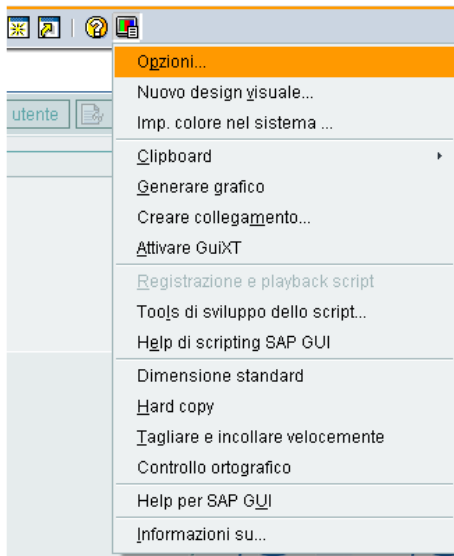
utente

Opzioni...
Nuovo design visuale...
Imp. colore nel sistema ...
Clipboard
Generare grafico
Creare collegamento...
Attivare GuiXT
Registrazione e playback script
Tools di sviluppo dello script...
Help di scripting SAP GUI
Dimensione standard
Hard copy
Tagliare e incollare velocemente
Controllo ortografico
Help per SAP GUI
Informazioni su...